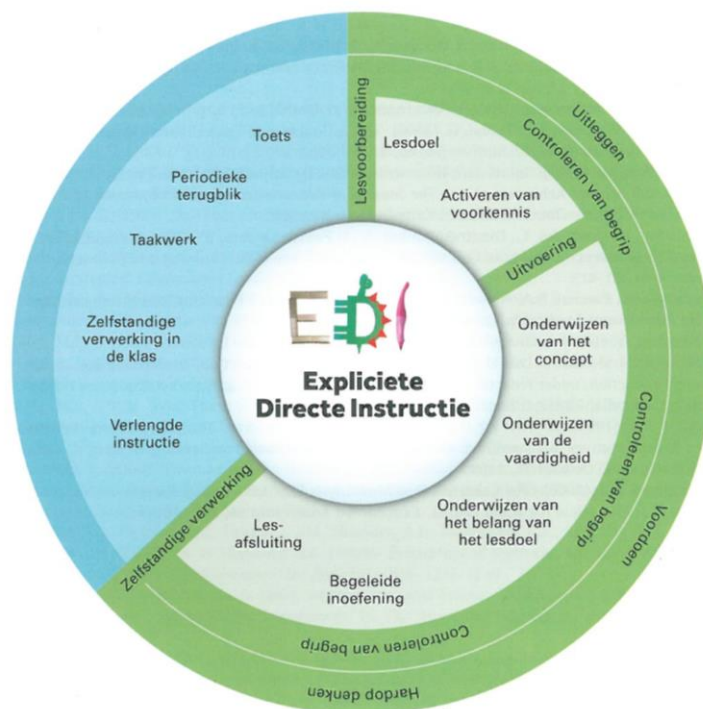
Toets

Periodieke terugblik

Taakwerk

Zelfstandige verwerking in de klas

Verlengde instructie

Lesvoorbereiding

Lesdoel

Activeren van voorkennis

Uitleggen

Controleren van begrip

Uitvoering

EDI

Expliciete Directe Instructie

Onderwijzen van het concept

Onderwijzen van de vaardigheid

Onderwijzen van het belang van het lesdoel

Controleren van begrip

Voordoen

Zelfstandige verwerking

Les-afsluiting

Begeleide inoefening

Controleren van begrip

Hardop denken